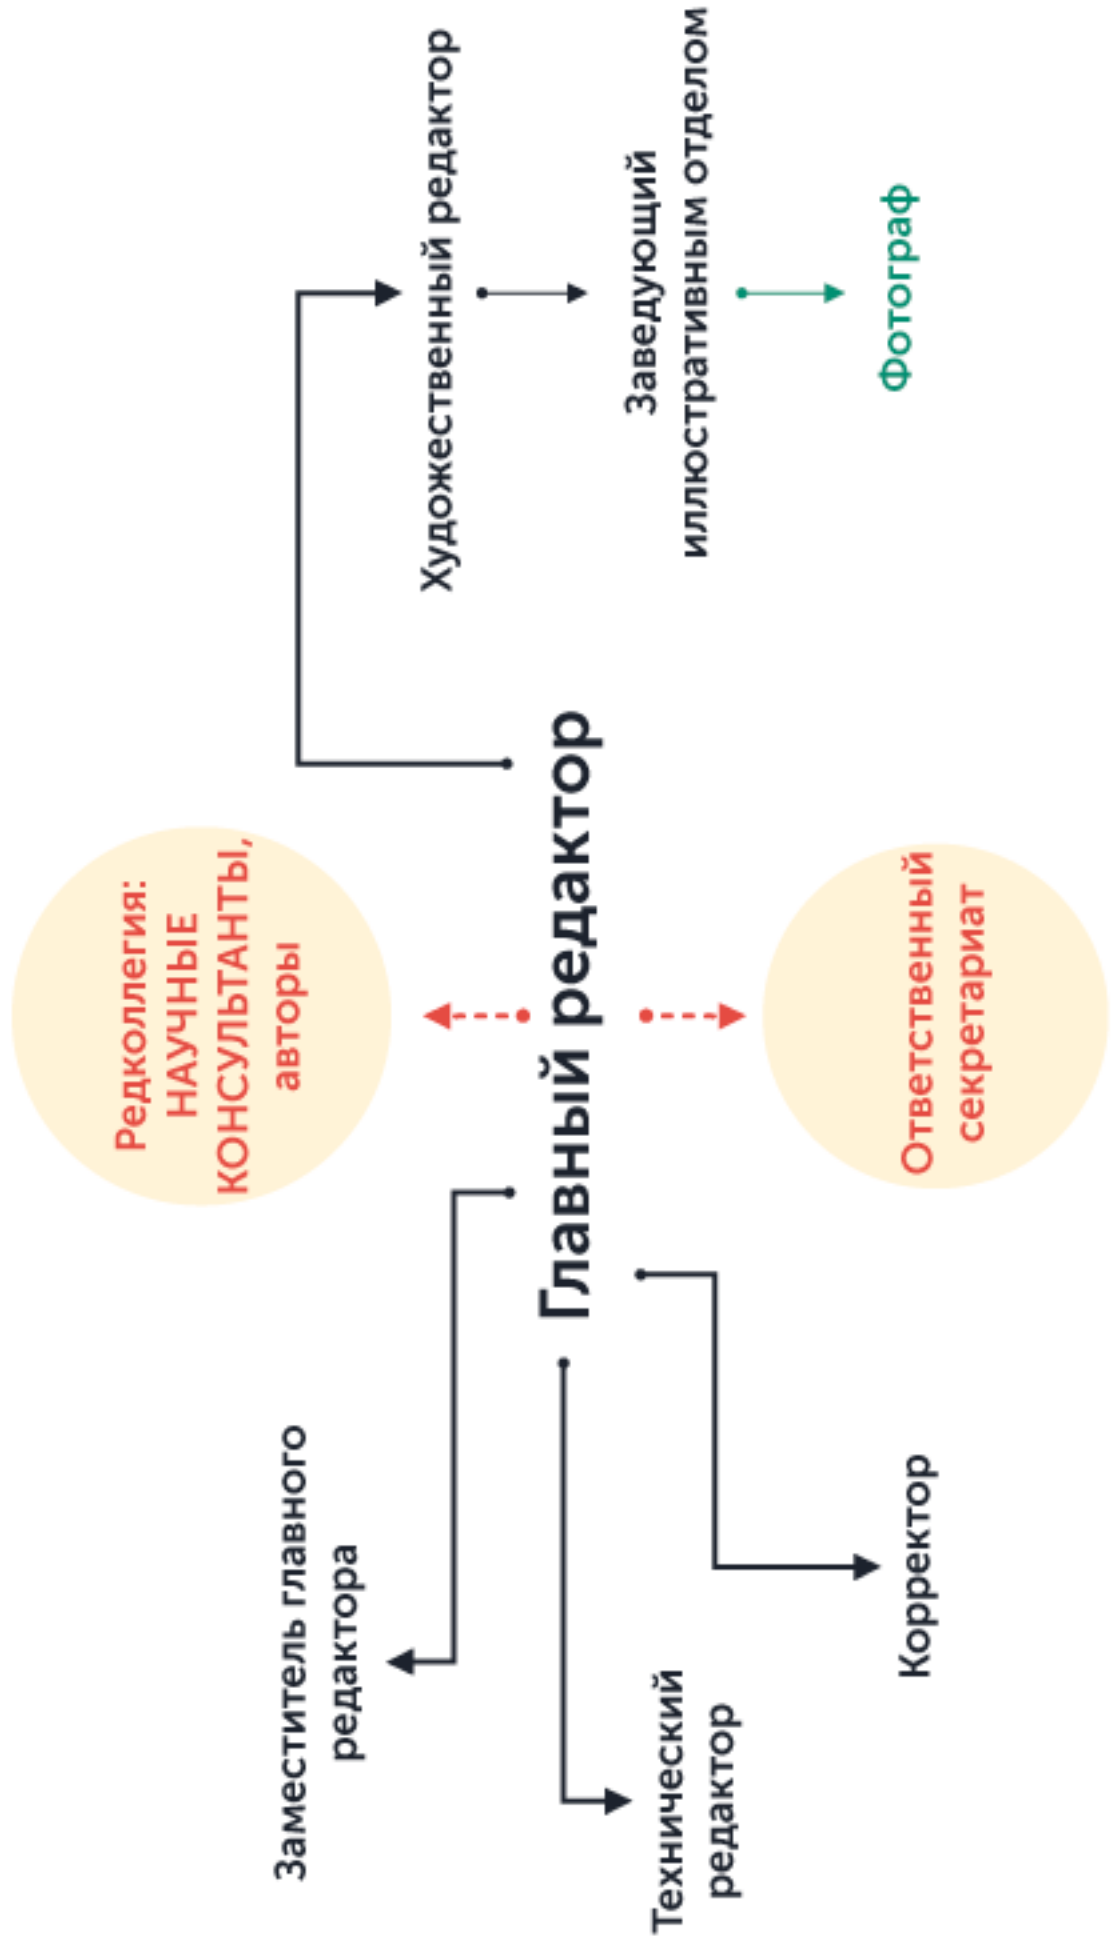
Главный редактор

Редколлегия: НАУЧНЫЕ КОНСУЛЬТАНТЫ, авторы

Ответственный секретариат

Художественный редактор

Заведующий иллюстративным отделом

Фотограф

Заместитель главного редактора

Технический редактор

Корректор